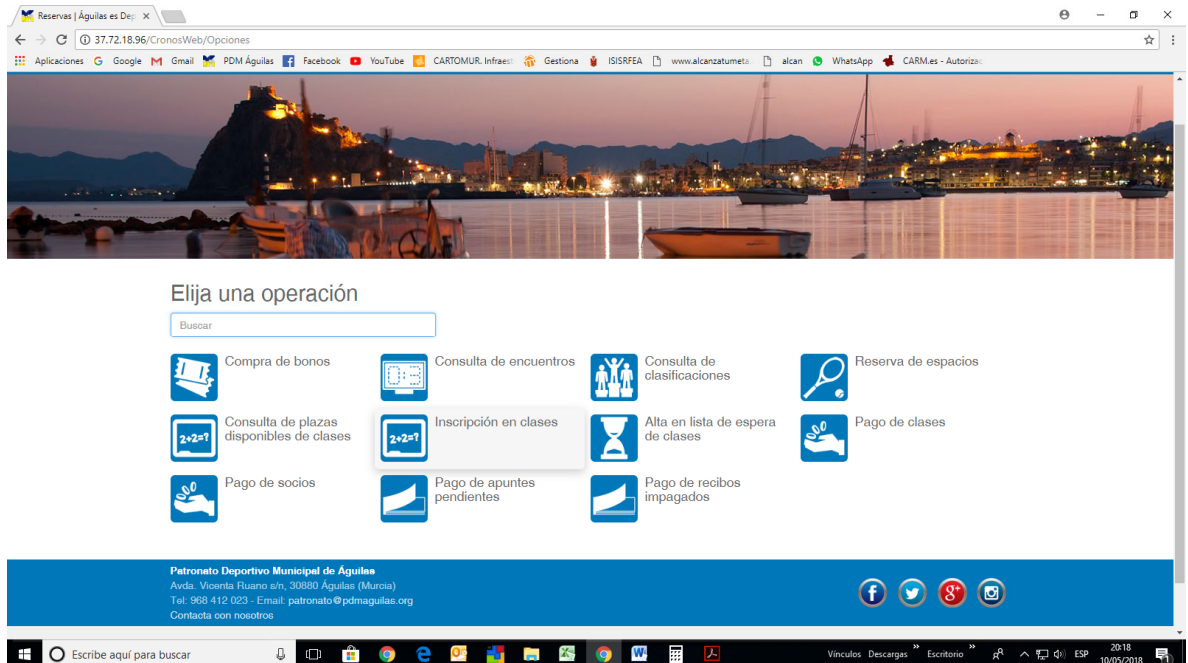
Reservas | Águilas es Dep ×

37.72.18.96/CronosWeb/Opciones

Aplicaciones Google Gmail PDM Águilas Facebook YouTube CARTOMUR. Infraest Gestiona ISISRFEA www.alcanzatumeta alcan WhatsApp CARM.es - Autoriza

Elija una operación

Buscar

Compra de bonos

Consulta de encuentros

0:3

Consulta de clasificaciones

Reserva de espacios

Consulta de plazas disponibles de clases

2+2=?

Inscripción en clases

2+2=?

Alta en lista de espera de clases

Pago de clases

Pago de socios

Pago de apuntes pendientes

Pago de recibos impagados

Patronato Deportivo Municipal de Águilas
Avda. Vicenta Ruano s/n, 30880 Águilas (Murcia)
Tel: 968 412 023 - Email: patronato@pdmaguilas.org
Contacta con nosotros

Escribe aquí para buscar

Vínculos Descargas Escritorio ESP 20:18 10/05/2018